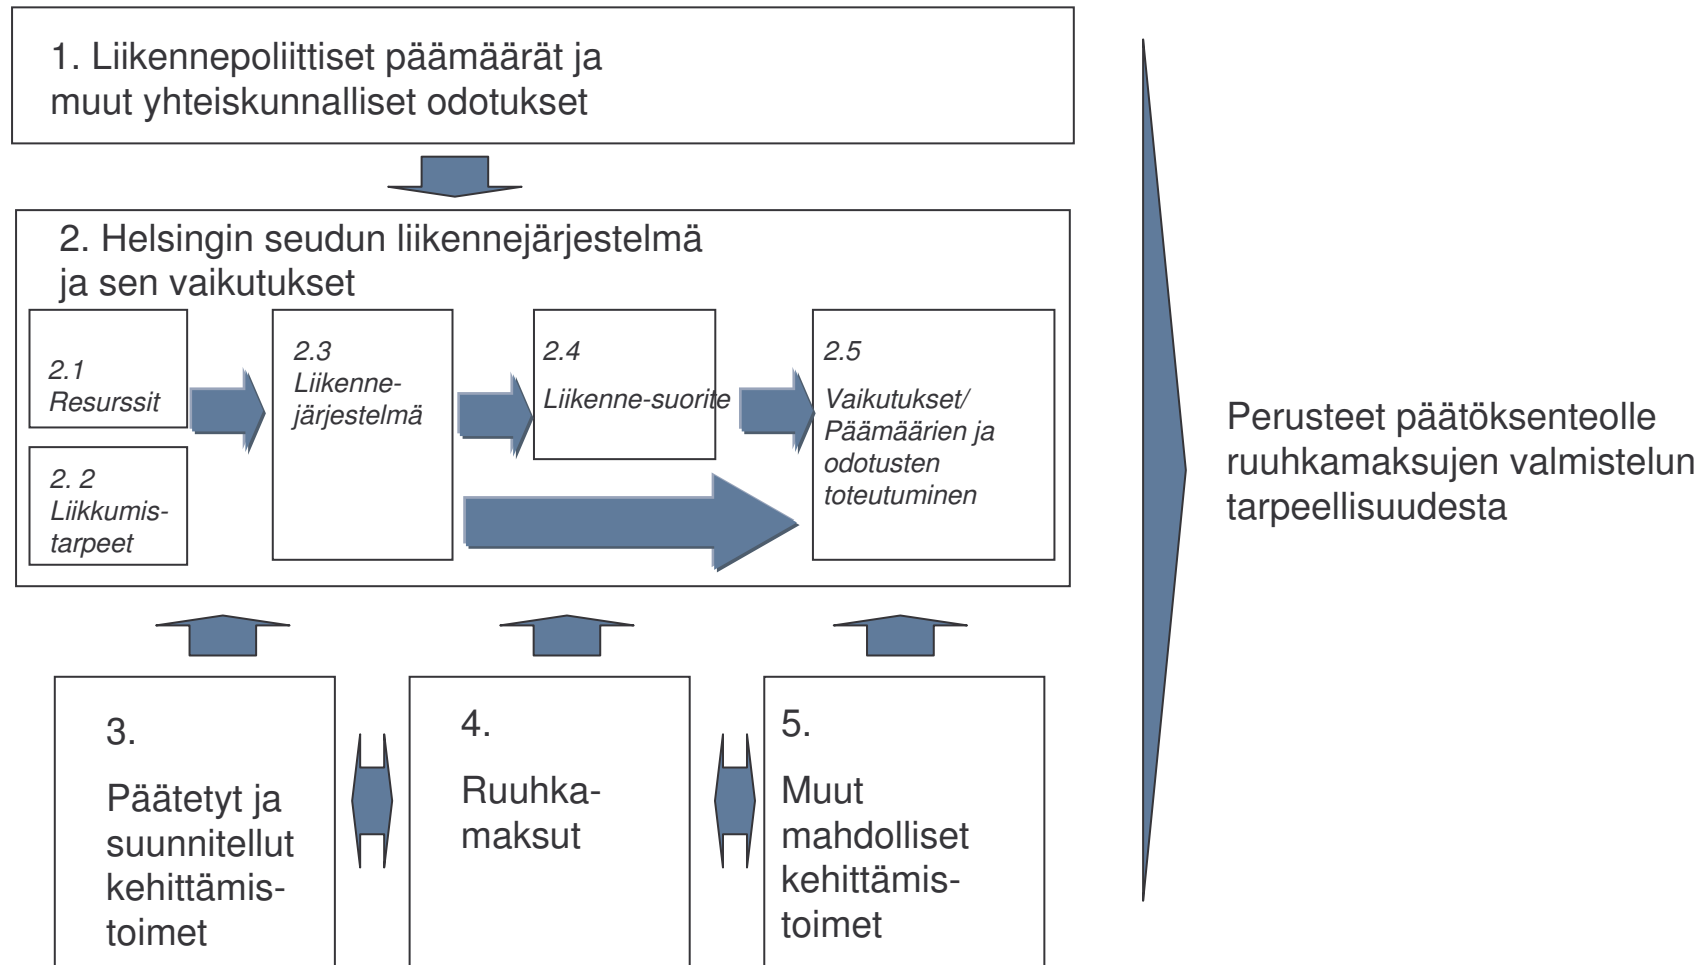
1. Liikennepoliittiset päämäärät ja muut yhteiskunnalliset odotukset

2. Helsingin seudun liikennejärjestelmä ja sen vaikutukset

2.1 Resurssit

2. 2 Liikkumistarpeet

2.3 Liikennejärjestelmä

2.4 Liikenne-suorite

2.5 Vaikutukset/ Päämäärien ja odotusten toteutuminen

3. Päätetyt ja suunnitellut kehittämistoimet

4. Ruuhkamaksut

5. Muut mahdolliset kehittämistoimet

Perusteet päätöksenteolle ruuhkamaksujen valmistelun tarpeellisuudesta